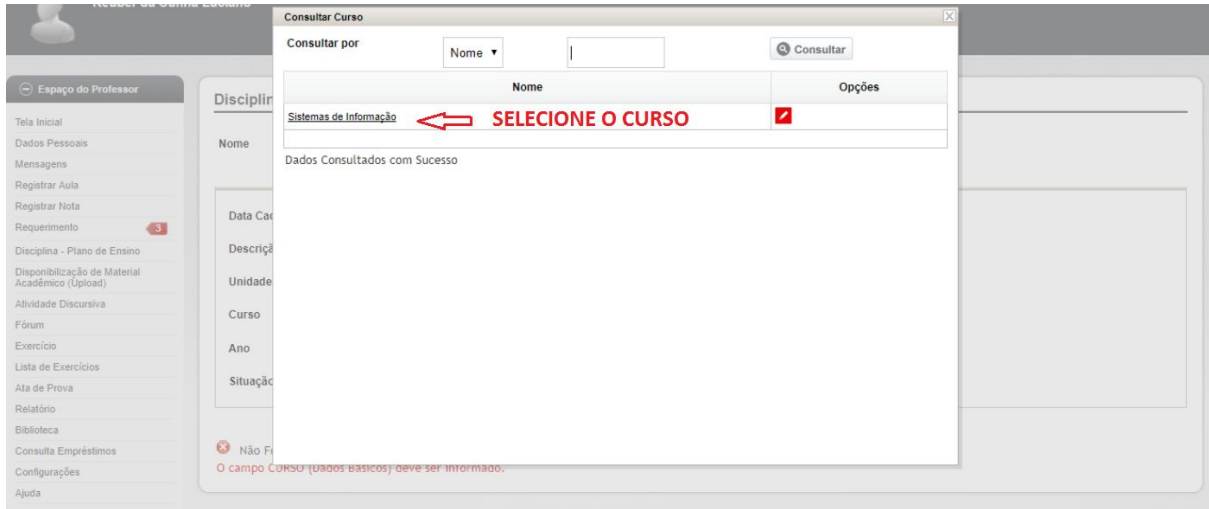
Consultar Curso

Consultar por Nome ▾ Consultar

| Nome | Opções |
|---|---|
| Sistemas de Informação | |

SELECIONE O CURSO

Dados Consultados com Sucesso

Espaço do Professor
Tela Inicial
Dados Pessoais
Mensagens
Registrar Aula
Registrar Nota
Requerimento 3
Disciplina - Plano de Ensino
Disponibilização de Material Acadêmico (Upload)
Atividade Discursiva
Fórum
Exercício
Lista de Exercícios
Ata de Prova
Relatório
Biblioteca
Consulta Empréstimos
Configurações
Ajuda

Disciplin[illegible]
Nome
Data Ca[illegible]
Descriç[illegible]
Unidade
Curso
Ano
Situaçã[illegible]

Não F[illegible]
O campo CURSO (Dados Básicos) deve ser informado.